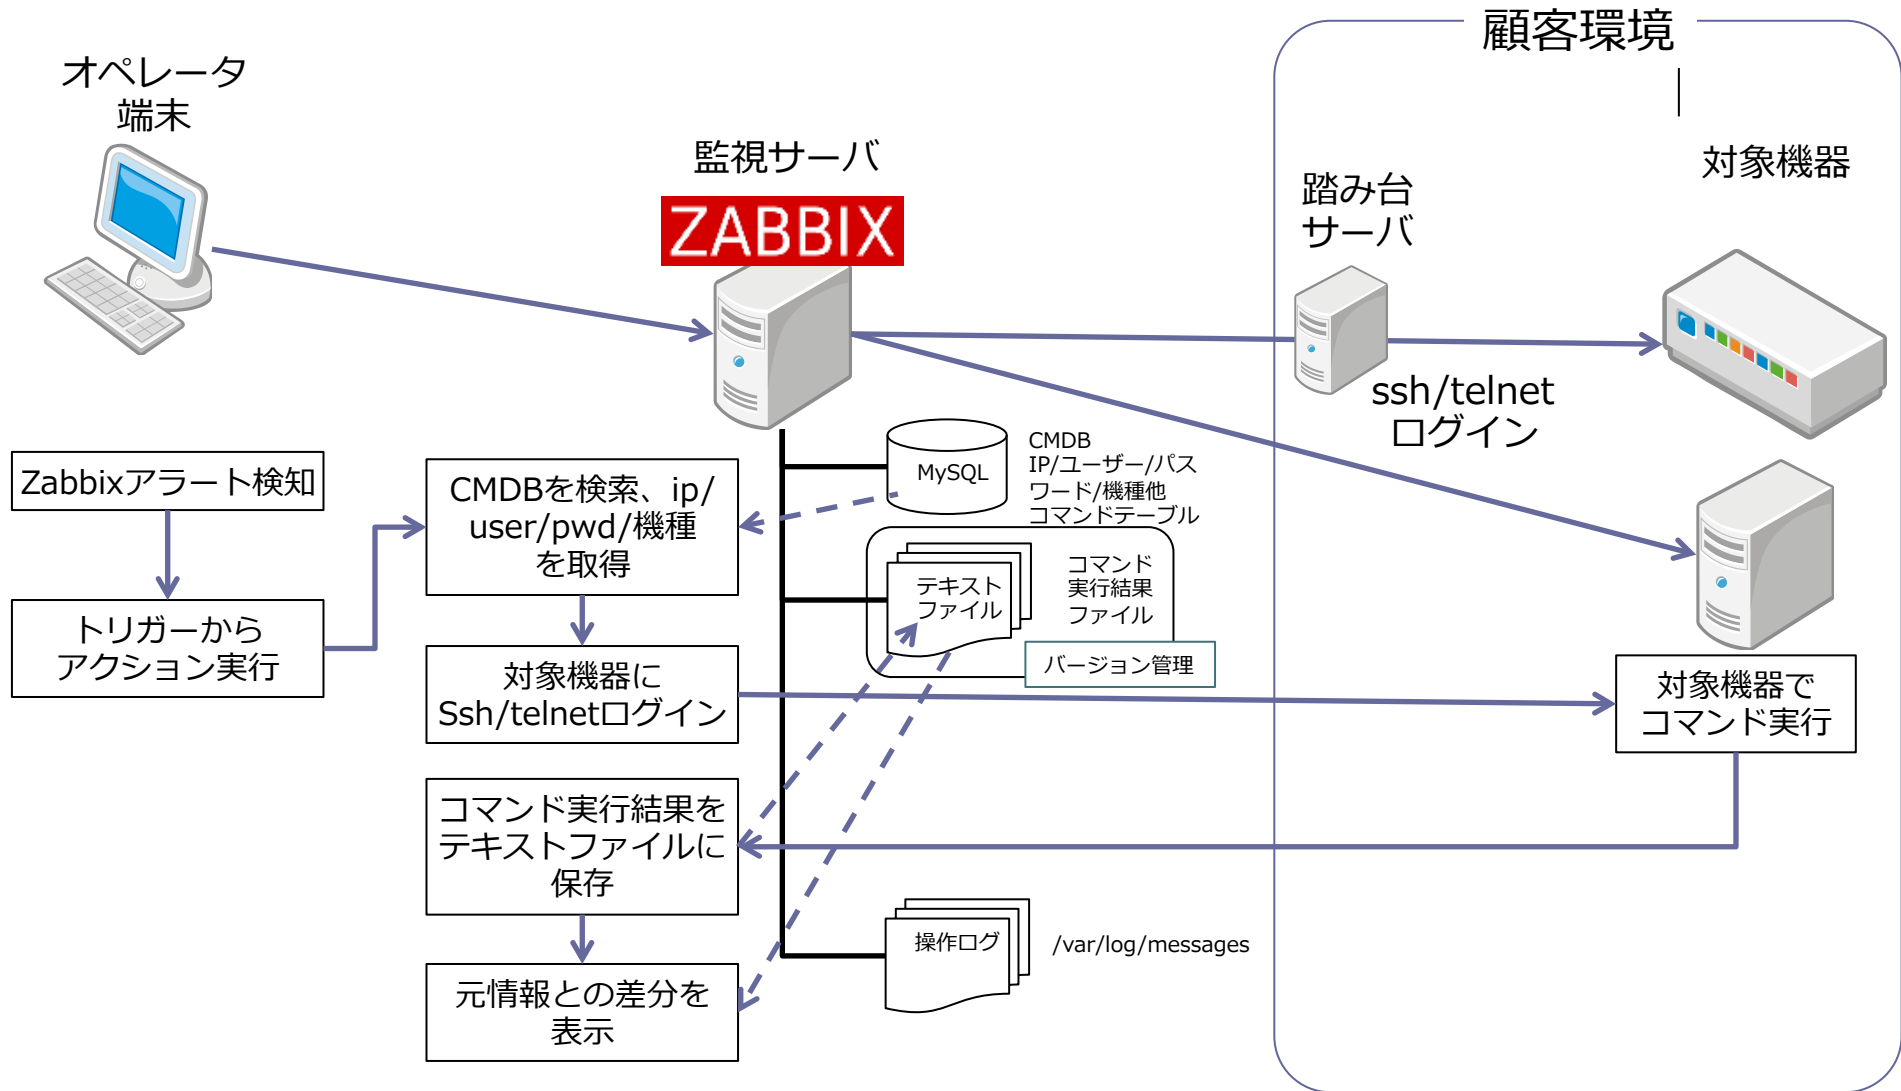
オペレータ
端末

監視サーバ

ZABBIX

顧客環境

踏み台
サーバ

対象機器

ssh/telnet
ログイン

Zabbixアラート検知

トリガーから
アクション実行

CMDBを検索、ip/user/pwd/機種を取得

対象機器に
Ssh/telnetログイン

コマンド実行結果を
テキストファイルに
保存

元情報との差分を
表示

MySQL

CMDB
IP/ユーザー/パスワード/機種他
コマンドテーブル

テキスト
ファイル

コマンド
実行結果
ファイル

バージョン管理

操作ログ

/var/log/messages

対象機器で
コマンド実行